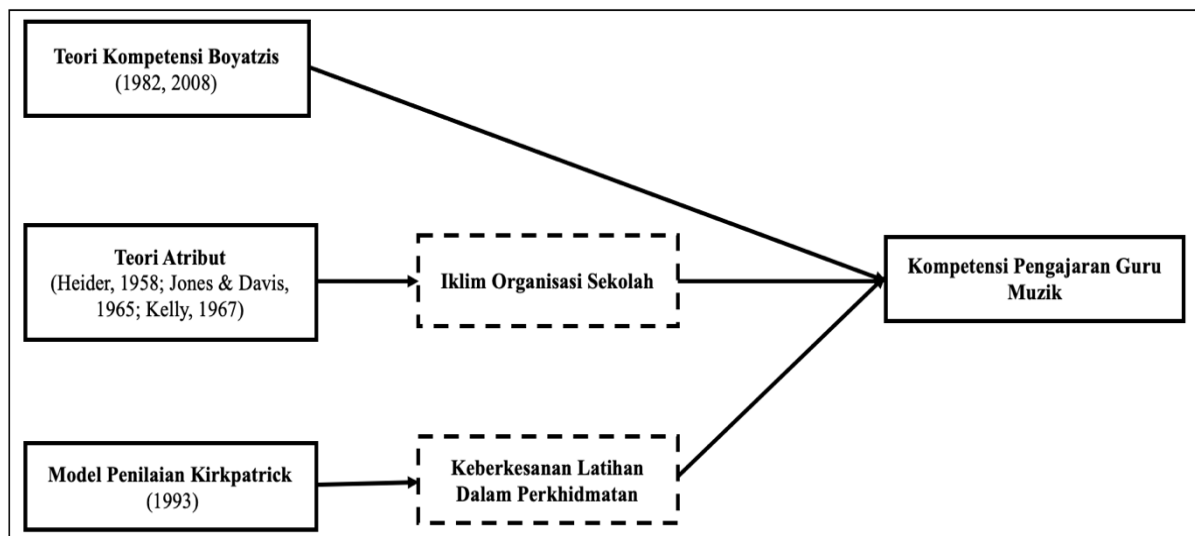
Teori Kompetensi Boyatzis
(1982, 2008)

Teori Atribut
(Heider, 1958; Jones & Davis, 1965; Kelly, 1967)

Iklim Organisasi Sekolah

Kompetensi Pengajaran Guru Muzik

Model Penilaian Kirkpatrick
(1993)

Keberkesanan Latihan Dalam Perkhidmatan